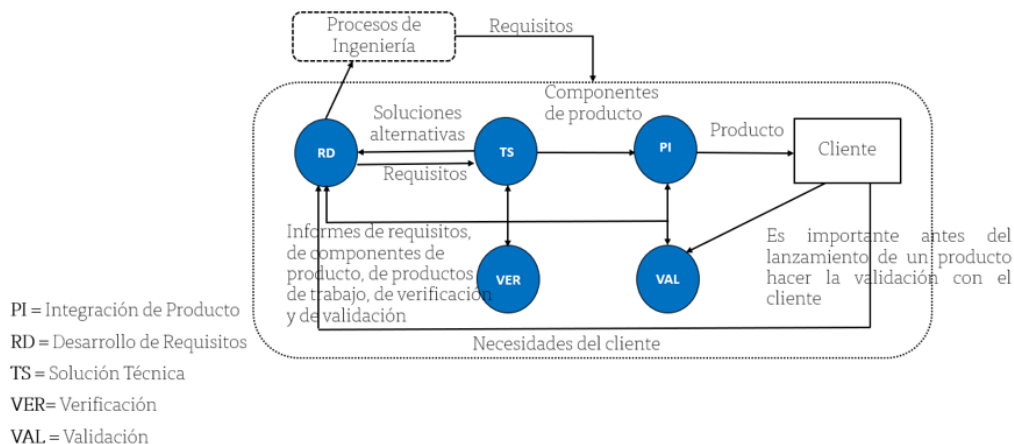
Procesos de Ingeniería

Requisitos

Componentes de producto

Soluciones alternativas

RD

TS

PI

Producto

Cliente

Requisitos

Informes de requisitos, de componentes de producto, de productos de trabajo, de verificación y de validación

VER

VAL

Es importante antes del lanzamiento de un producto hacer la validación con el cliente

Necesidades del cliente

PI = Integración de Producto

RD = Desarrollo de Requisitos

TS = Solución Técnica

VER= Verificación

VAL = Validación